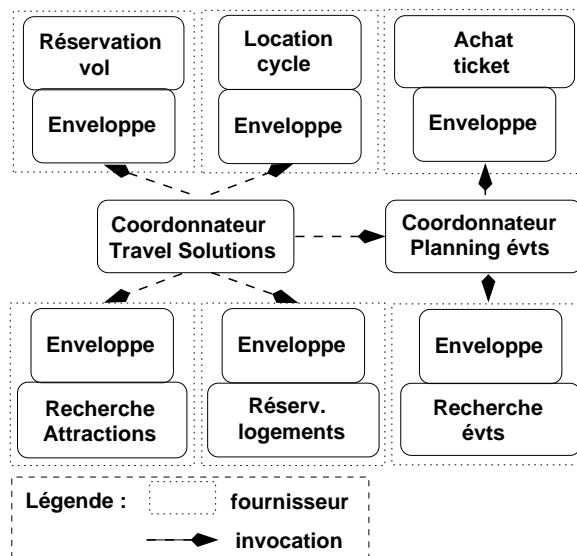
Réservation vol

Enveloppe

Location cycle

Enveloppe

Achat ticket

Enveloppe

Coordonnateur Travel Solutions

Coordonnateur Planning évts

Enveloppe

Recherche Attractions

Enveloppe

Réserv. logements

Enveloppe

Recherche évts

Légende : fournisseur

invocation